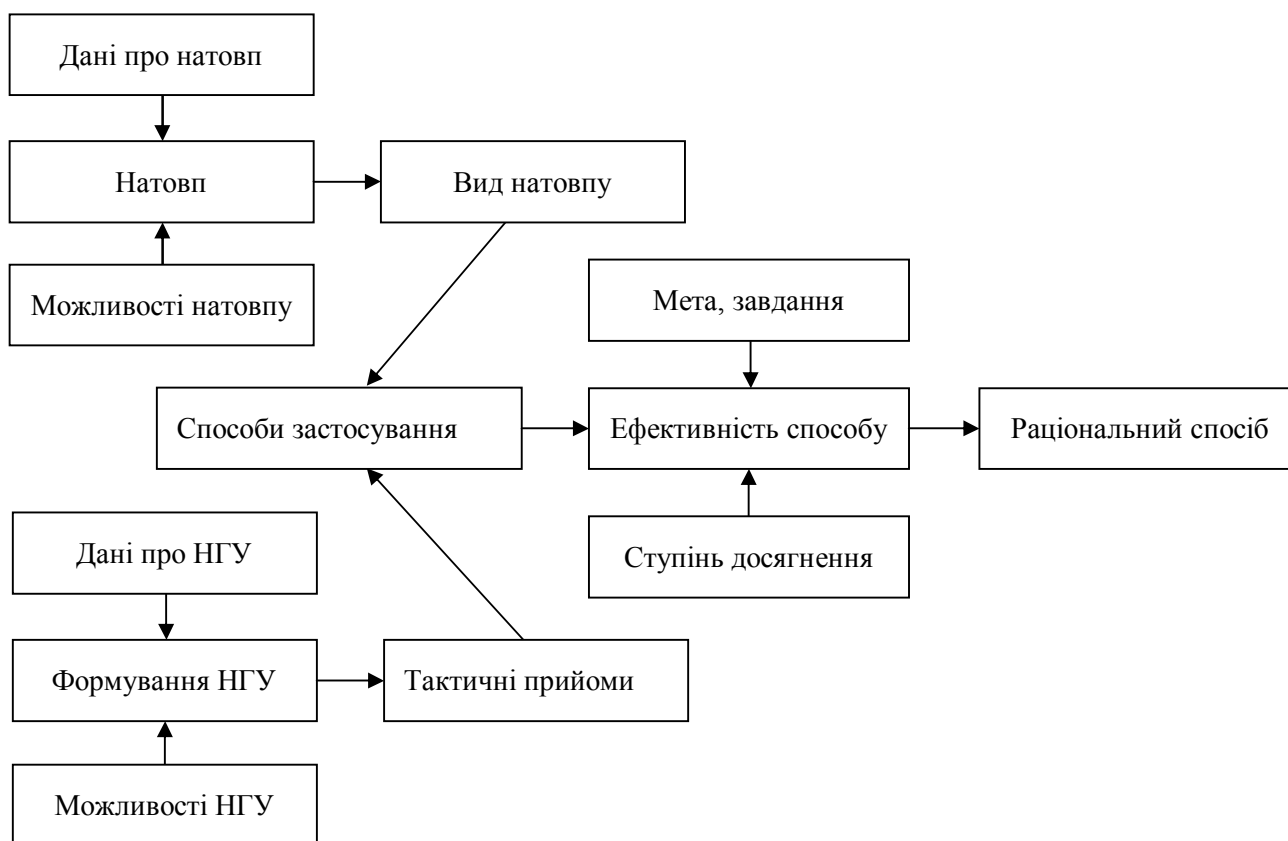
Дані про натовп

Натовп

Вид натовпу

Можливості натовпу

Мета, завдання

Способи застосування

Ефективність способу

Раціональний спосіб

Ступінь досягнення

Дані про НГУ

Формування НГУ

Тактичні прийоми

Можливості НГУ